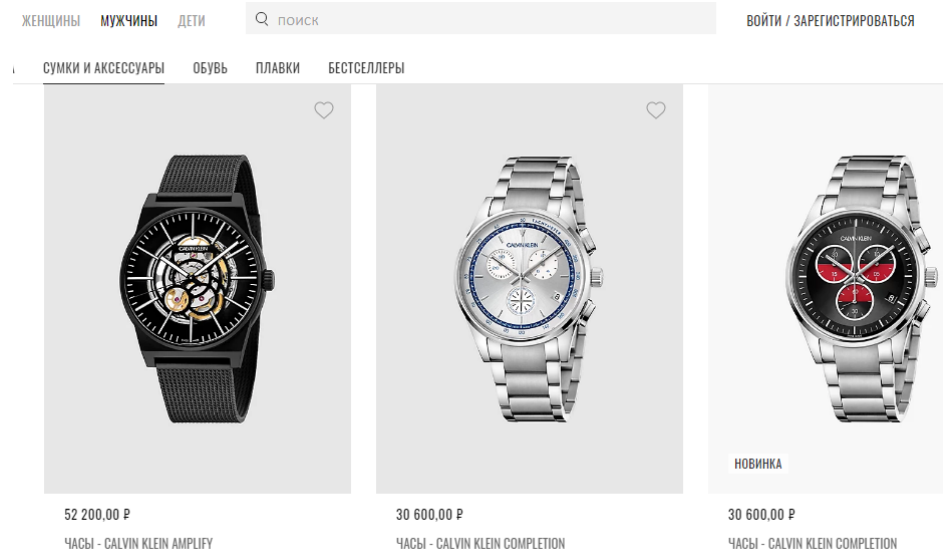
ЖЕНЩИНЫ МУЖЧИНЫ ДЕТИ

ПОИСК

ВОЙТИ / ЗАРЕГИСТРИРОВАТЬСЯ

СУМКИ И АКСЕССУАРЫ ОБУВЬ ПЛАВКИ БЕСТСЕЛЛЕРЫ

CALVIN KLEIN

CALVIN KLEIN

CALVIN KLEIN

НОВИНКА

52 200,00 ₽

ЧАСЫ - CALVIN KLEIN AMPLIFY

30 600,00 ₽

ЧАСЫ - CALVIN KLEIN COMPLETION

30 600,00 ₽

ЧАСЫ - CALVIN KLEIN COMPLETION